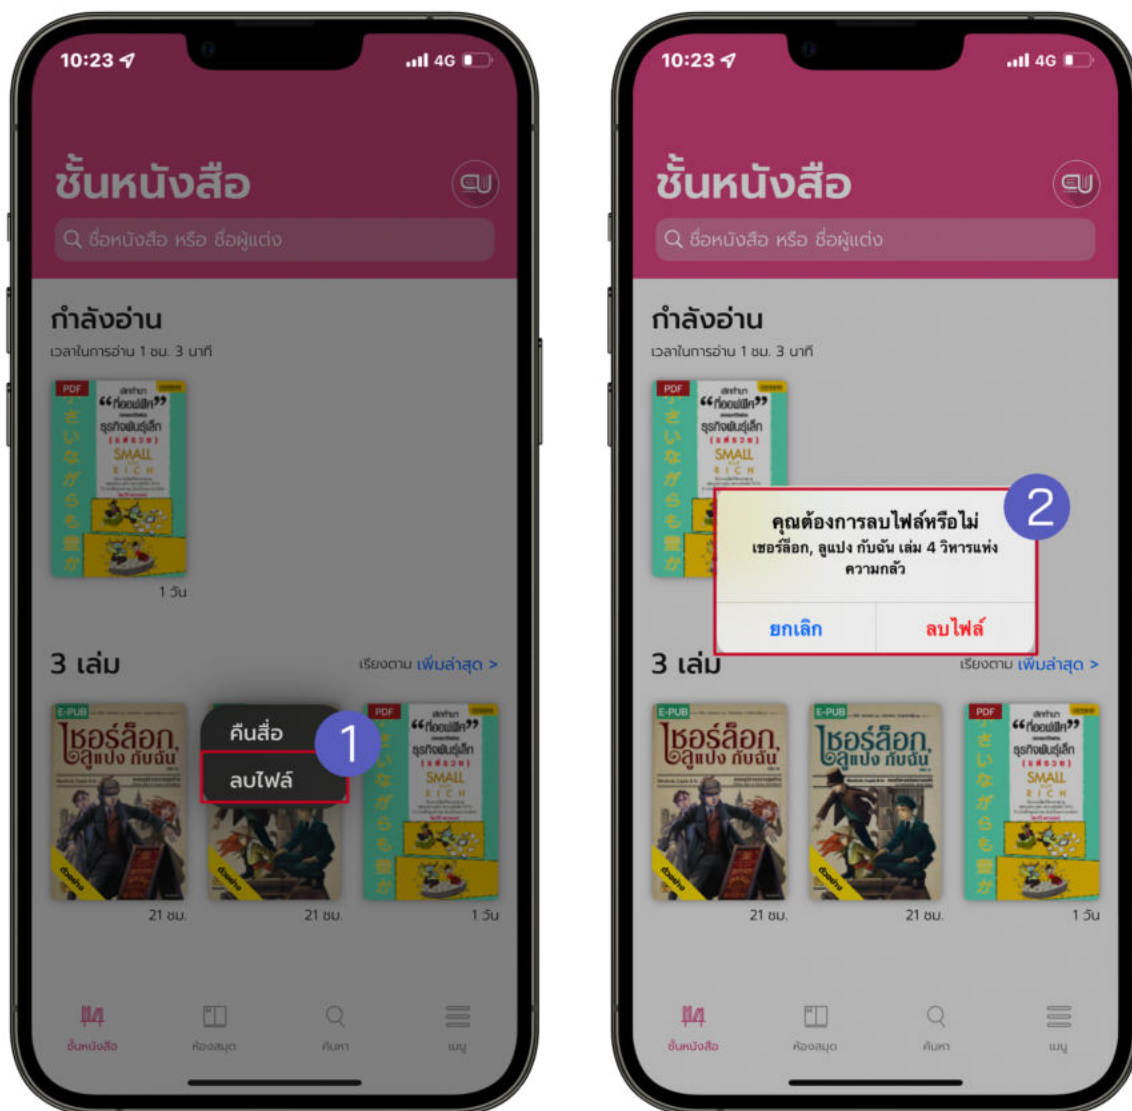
10:23 4G

ชั้นหนังสือ

ชื่อหนังสือ หรือ ชื่อผู้แต่ง

กำลังอ่าน

เวลาในการอ่าน 1 ชม. 3 นาที

PDF

"ท็อปฟีค" ธุรกิจพันธุ์เล็ก SMALL RICH

1 วัน

3 เล่ม

เรียงตาม เพิ่มล่าสุด >

E-PUB

เชอร์ล็อก ลูแปง กับฉัน

คืนสื่อ

ลบไฟล์

1

PDF

21 ชม.

21 ชม.

1 วัน

ชั้นหนังสือ

ห้องสมุด

ค้นหา

เมนู

10:23 4G

ชั้นหนังสือ

ชื่อหนังสือ หรือ ชื่อผู้แต่ง

กำลังอ่าน

เวลาในการอ่าน 1 ชม. 3 นาที

PDF

คุณต้องการลบไฟล์หรือไม่

เชอร์ล็อก, ลูแปง กับฉัน เล่ม 4 วิหารแห่งความกลัว

2

ยกเลิก

ลบไฟล์

3 เล่ม

เรียงตาม เพิ่มล่าสุด >

E-PUB

เชอร์ล็อก ลูแปง กับฉัน

E-PUB

เชอร์ล็อก ลูแปง กับฉัน

PDF

"ท็อปฟีค" ธุรกิจพันธุ์เล็ก SMALL RICH

21 ชม.

21 ชม.

1 วัน

ชั้นหนังสือ

ห้องสมุด

ค้นหา

เมนู